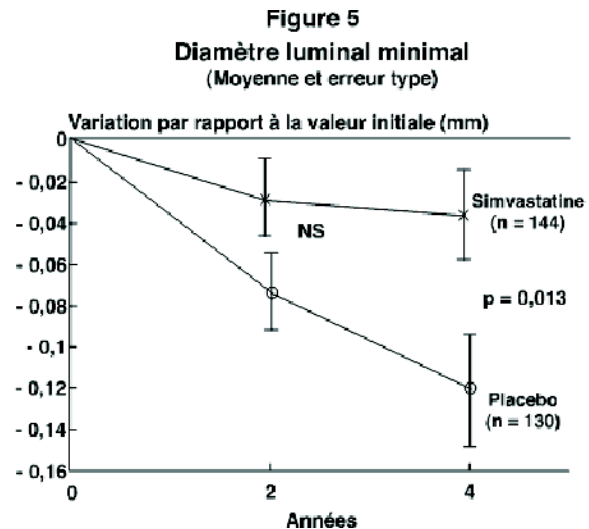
Figure 5
Diamètre luminal minimal
(Moyenne et erreur type)

Variation par rapport à la valeur initiale (mm)

0
- 0,02
- 0,04
- 0,06
- 0,08
- 0,1
- 0,12
- 0,14
- 0,16

NS

Simvastatine
(n = 144)

p = 0,013

Placebo
(n = 130)

0
2
4
Années